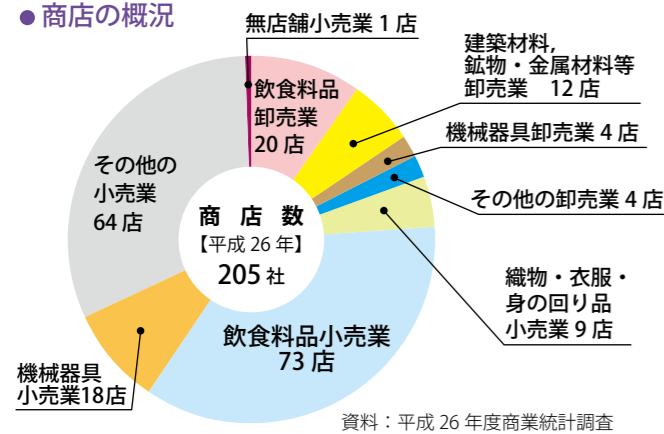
● 商店の概況

無店舗小売業 1 店

建築材料, 鉱物・金属材料等 卸売業　12 店

機械器具卸売業 4 店

その他の卸売業 4 店

織物・衣服・身の回り品 小売業 9 店

飲食料品 卸売業 20 店

その他の 小売業 64 店

商 店 数
【平成 26 年】
205 社

飲食料品小売業 73 店

機械器具 小売業18店

資料：平成 26 年度商業統計調査